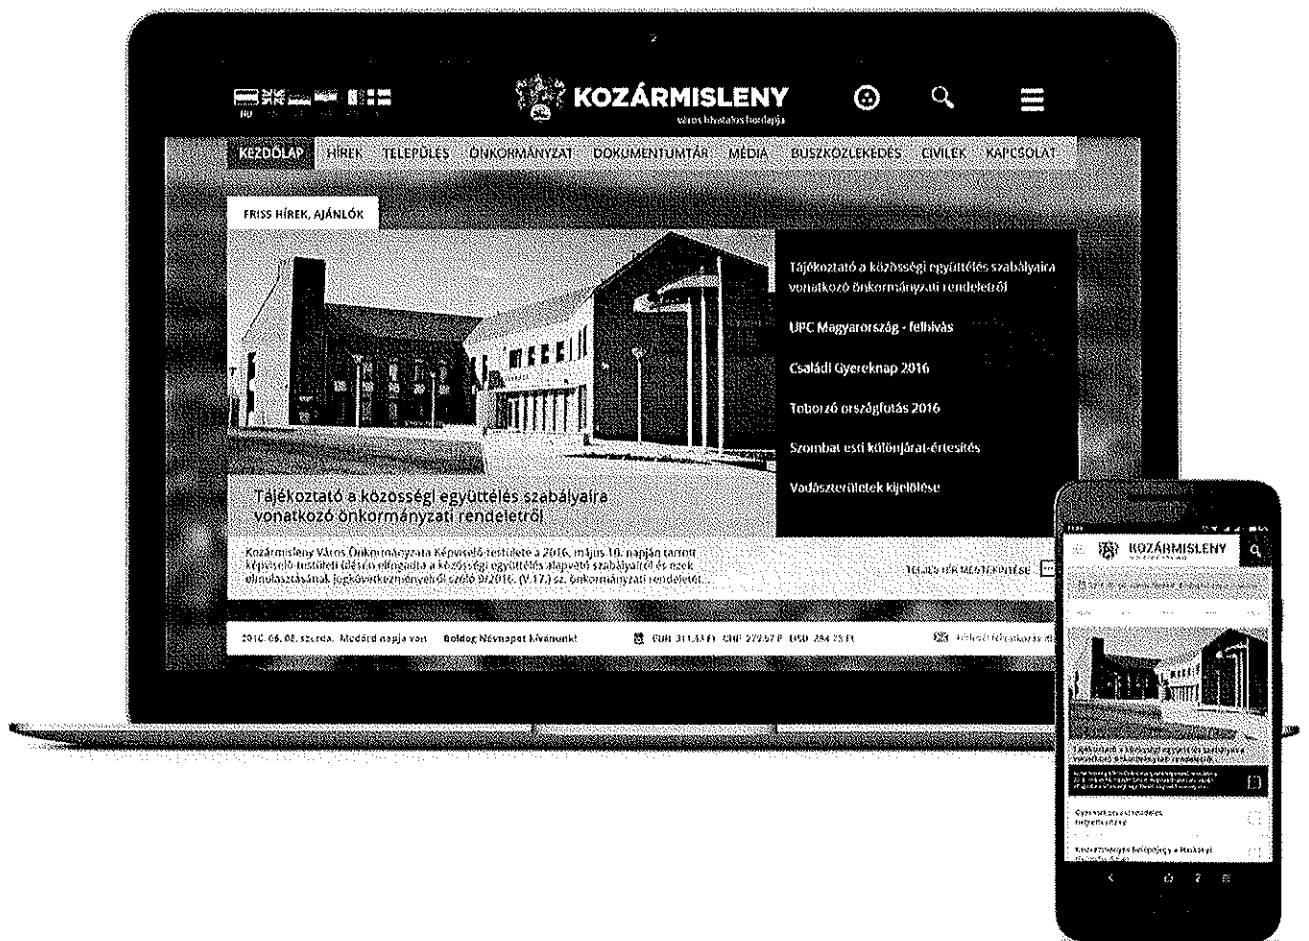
KOZÁRMISLENY
Város hivatalos honlapja

KEZDŐLAP HÍREK TELEPÜLÉS ÖNKORMÁNYZAT DOKUMENTUMTÁR MÉDIA BUSZKÖZLEKEDÉS CIVILEK KAPCSOLAT

FRISS HÍREK, AJÁNLÓK

Tájékoztató a közösségi együttélés szabályaira vonatkozó önkormányzati rendeletről

UPC Magyarország - felhívás

Családi Gyereknap 2016

Toborzó országfutás 2016

Szombat esti különjárat-értesítés

Vadászterületek kijelölése

Tájékoztató a közösségi együttélés szabályaira vonatkozó önkormányzati rendeletről

Kozármisleny Város Önkormányzata Képviselő-testülete a 2016. május 10. napján tartott képviselő-testületi ülésén elfogadta a közösségi együttélés alapvető szabályairól és ezek elmulasztásának jogkövetkezményeiről szóló 9/2016. (V.17.) sz. önkormányzati rendeletet...

TELJES HÍR MEGTEKINTÉSE

2016. 06. 08. szerda. Medárd napja van. Boldog Névnapot kívánunk!

EUR 311,43 Ft CHF 272,57 Ft USD 274,75 Ft

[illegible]

KOZÁRMISLENY

Tájékoztató a közösségi együttélés szabályaira vonatkozó önkormányzati rendeletről

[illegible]